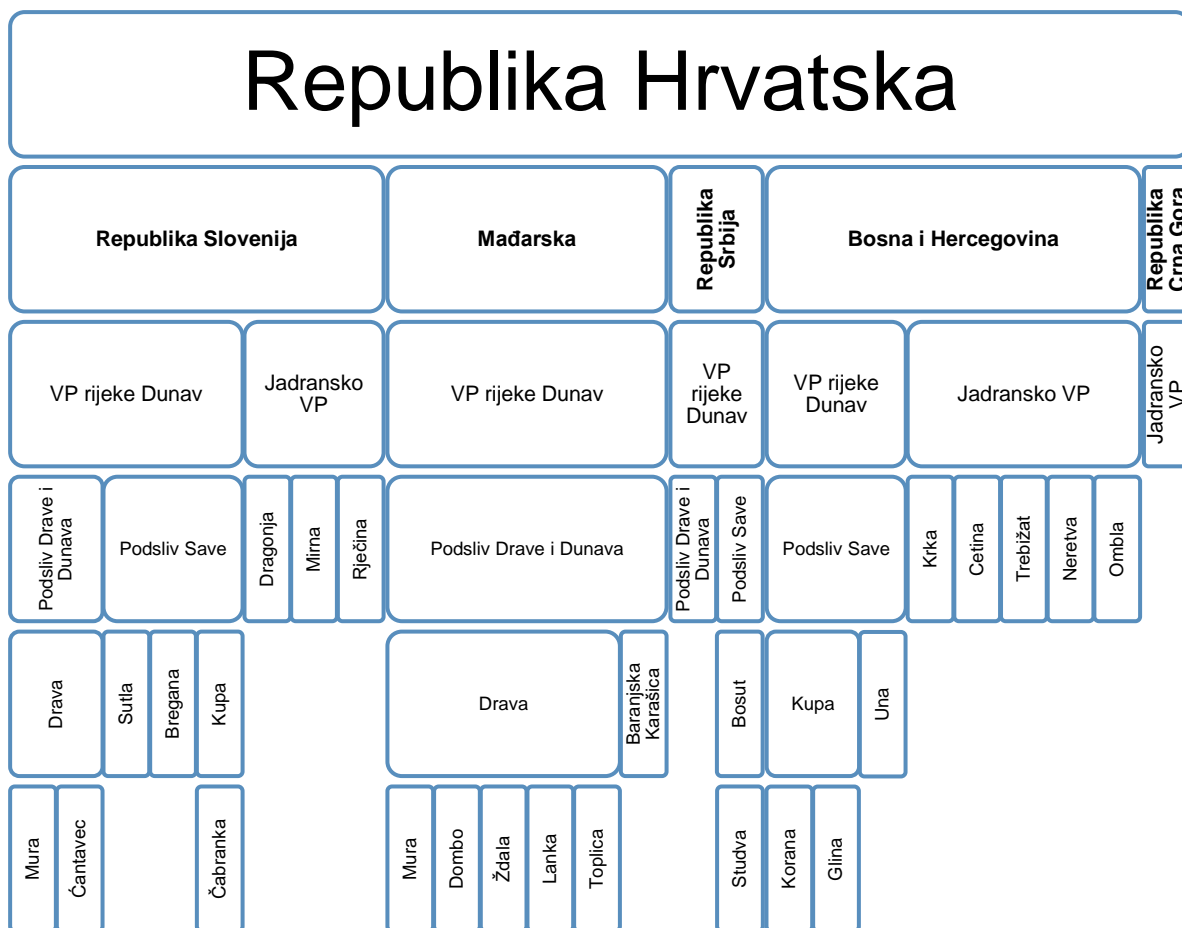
Republika Hrvatska

Republika Slovenija

Mađarska

Republika Srbija

Bosna i Hercegovina

Republika Crna Gora

VP rijeke Dunav

Jadransko VP

VP rijeke Dunav

VP rijeke Dunav

VP rijeke Dunav

Jadransko VP

Jadransko VP

Podsliv Drave i Dunava

Podsliv Save

Dragonja

Mirna

Rječina

Podsliv Drave i Dunava

Podsliv Drave i Dunava

Podsliv Save

Podsliv Save

Krka

Cetina

Trebižat

Neretva

Ombla

Drava

Sutla

Bregana

Kupa

Drava

Baranjska Karašica

Bosut

Kupa

Una

Mura

Čantavec

Čabranka

Mura

Dombo

Ždala

Lanka

Toplica

Studva

Korana

Glina